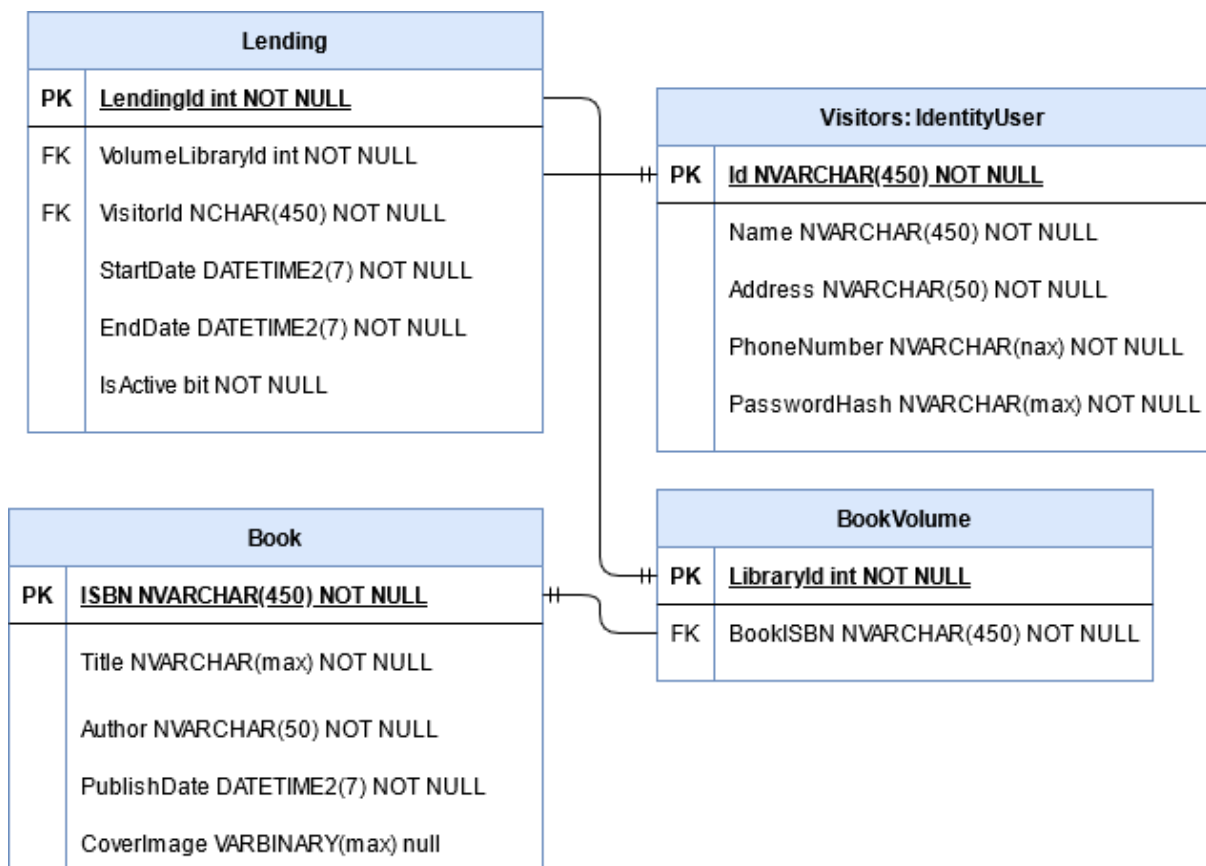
Lending

| | |
|---|---|
| PK | LendingId int NOT NULL |
| FK | VolumeLibraryId int NOT NULL |
| FK | VisitorId NCHAR(450) NOT NULL |
| | StartDate DATETIME2(7) NOT NULL |
| | EndDate DATETIME2(7) NOT NULL |
| | IsActive bit NOT NULL |

Visitors: IdentityUser

| | |
|---|---|
| PK | Id NVARCHAR(450) NOT NULL |
| | Name NVARCHAR(450) NOT NULL |
| | Address NVARCHAR(50) NOT NULL |
| | PhoneNumber NVARCHAR(nax) NOT NULL |
| | PasswordHash NVARCHAR(max) NOT NULL |

Book

| | |
|---|---|
| PK | ISBN NVARCHAR(450) NOT NULL |
| | Title NVARCHAR(max) NOT NULL |
| | Author NVARCHAR(50) NOT NULL |
| | PublishDate DATETIME2(7) NOT NULL |
| | CoverImage VARBINARY(max) null |

BookVolume

| | |
|---|---|
| PK | LibraryId int NOT NULL |
| FK | BookISBN NVARCHAR(450) NOT NULL |